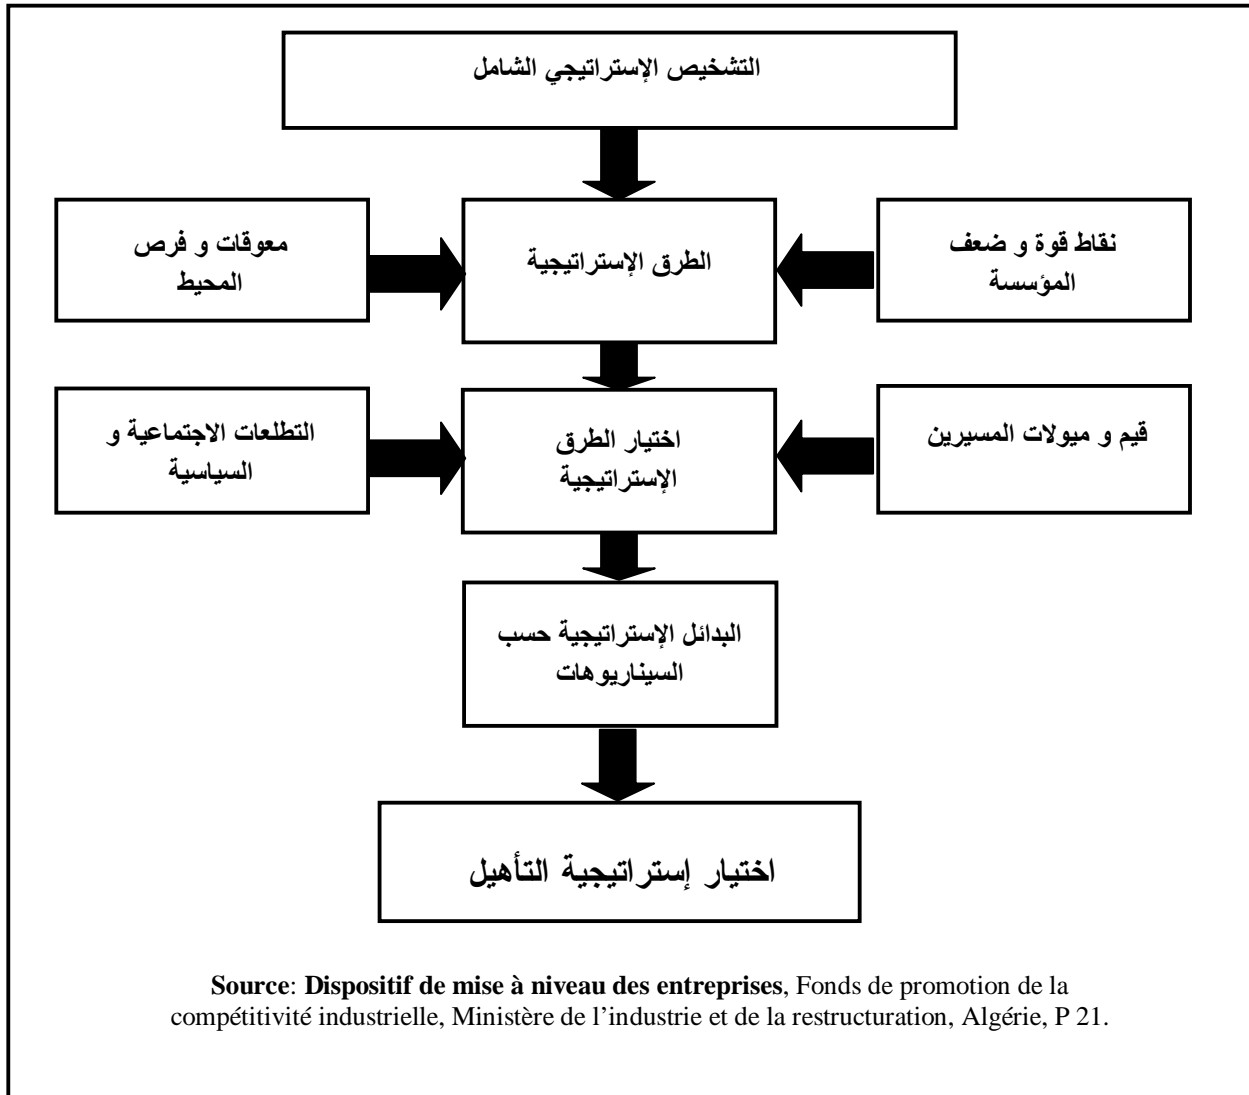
التشخيص الإستراتيجي الشامل

نقاط قوة و ضعف المؤسسة

الطرق الإستراتيجية

معوقات و فرص المحيط

قيم و ميولات المسيرين

اختيار الطرق الإستراتيجية

التطلعات الاجتماعية و السياسية

البدائل الإستراتيجية حسب السيناريوهات

اختيار إستراتيجية التأهيل

**Source**: **Dispositif de mise à niveau des entreprises**, Fonds de promotion de la compétitivité industrielle, Ministère de l'industrie et de la restructuration, Algérie, P 21.